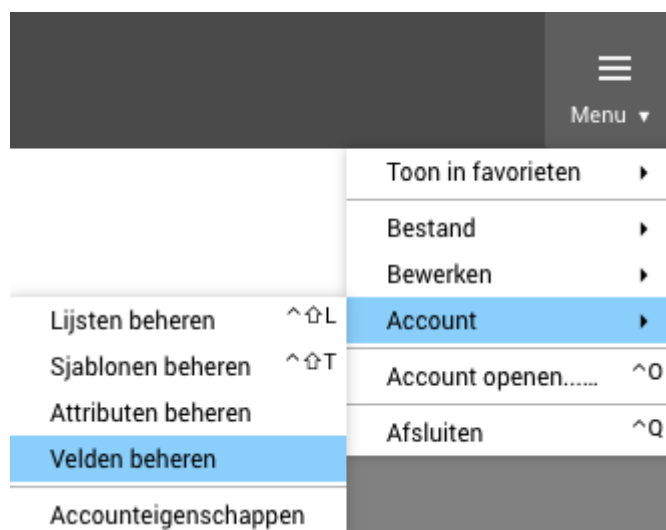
Menu ▾

Toon in favorieten ▸

Bestand ▸

Bewerken ▸

Account ▸

Account openen...... ^O

Afsluiten ^Q

Lijsten beheren ^⇧L

Sjablonen beheren ^⇧T

Attributen beheren

Velden beheren

Accounteigenschappen